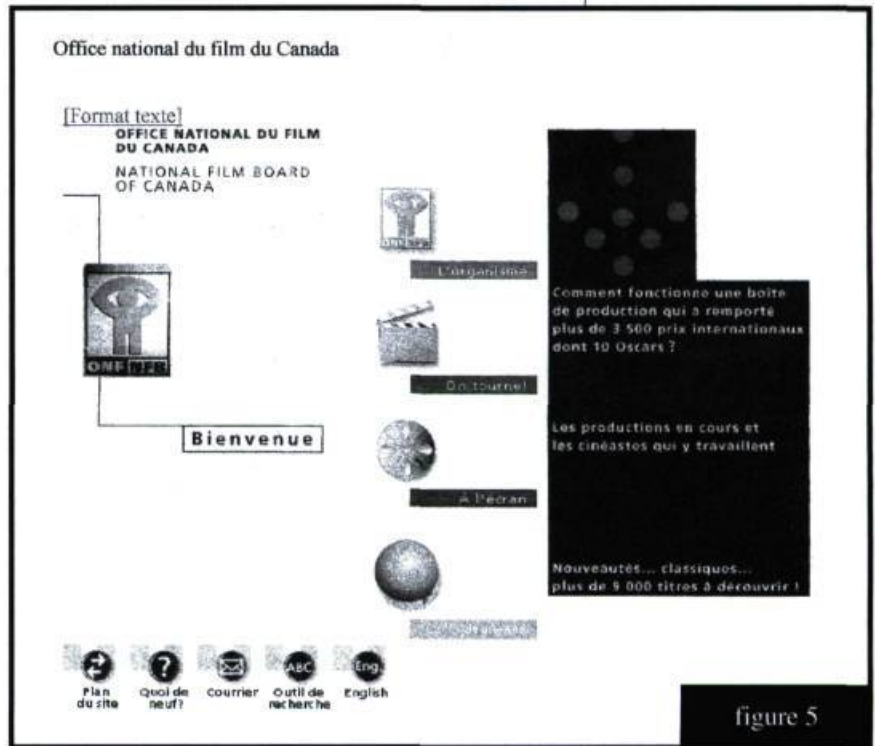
Office national du film du Canada

[Format texte]

OFFICE NATIONAL DU FILM DU CANADA

NATIONAL FILM BOARD OF CANADA

ONF NFB

Bienvenue

L'organisme

Comment fonctionne une boîte de production qui a remporté plus de 3 500 prix internationaux dont 10 Oscars ?

On tourne!

Les productions en cours et les cinéastes qui y travaillent

À l'écran

Nouveautés... classiques... plus de 9 000 titres à découvrir !

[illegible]

Plan du site

Quoi de neuf?

Courrier

Outil de recherche

English

figure 5